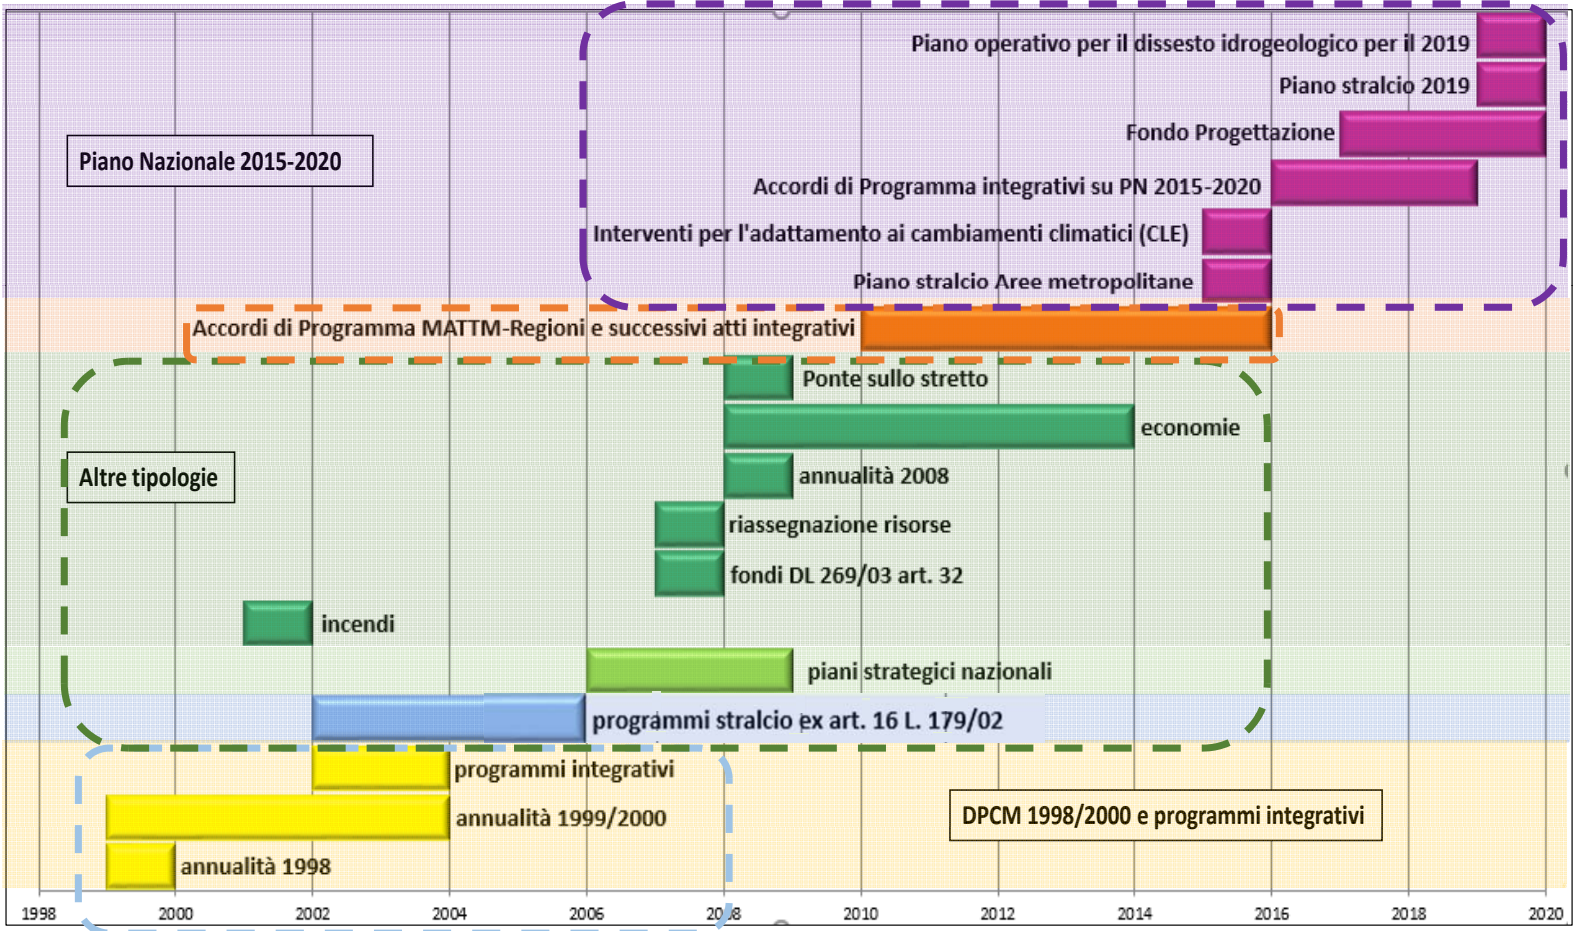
Piano operativo per il dissesto idrogeologico per il 2019
Piano stralcio 2019
Fondo Progettazione
Accordi di Programma integrativi su PN 2015-2020
Interventi per l'adattamento ai cambiamenti climatici (CLE)
Piano stralcio Aree metropolitane
Piano Nazionale 2015-2020
Accordi di Programma MATTM-Regioni e successivi atti integrativi
Ponte sullo stretto
economie
Altre tipologie
annualità 2008
riassegnazione risorse
fondi DL 269/03 art. 32
incendi
piani strategici nazionali
programmi stralcio ex art. 16 L. 179/02
programmi integrativi
annualità 1999/2000
DPCM 1998/2000 e programmi integrativi
annualità 1998
1998
2000
2002
2004
2006
2008
2010
2012
2014
2016
2018
2020